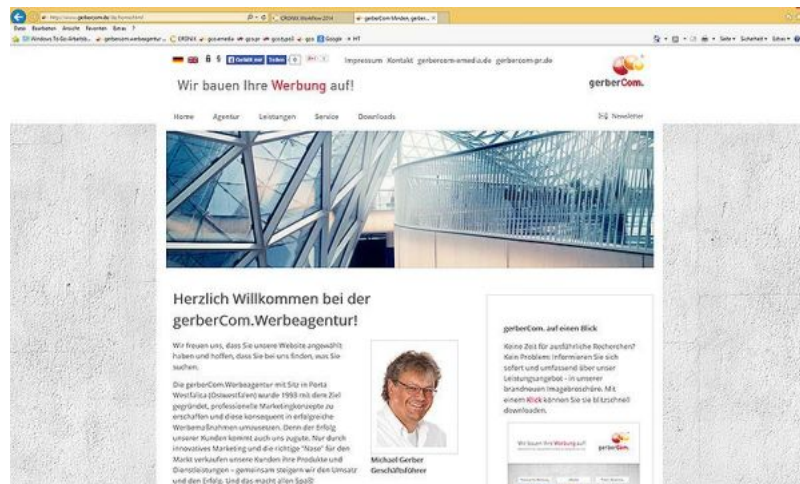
Impressum Kontakt gerbercom-emedia.de gerbercom-pr.de

gerberCom.

Wir bauen Ihre Werbung auf!

Home Agentur Leistungen Service Downloads

Newsletter

Herzlich Willkommen bei der gerberCom.Werbeagentur!

Wir freuen uns, dass Sie unsere Website angewählt haben und hoffen, dass Sie bei uns finden, was Sie suchen.

Die gerberCom.Werbeagentur mit Sitz in Porta Westfalica (Ostwestfalen) wurde 1993 mit dem Ziel gegründet, professionelle Marketingkonzepte zu erschaffen und diese konsequent in erfolgreiche Werbemaßnahmen umzusetzen. Denn der Erfolg unserer Kunden kommt auch uns zugute. Nur durch innovatives Marketing und die richtige "Nase" für den Markt verkaufen unsere Kunden ihre Produkte und Dienstleistungen – gemeinsam steigern wir den Umsatz und den Erfolg. Und das macht allen Spaß!

Michael Gerber
Geschäftsführer

gerberCom. auf einen Blick

Keine Zeit für ausführliche Recherchen? Kein Problem: Informieren Sie sich sofort und umfassend über unser Leistungsangebot - in unserer brandneuen Imagebroschüre. Mit einem Klick können Sie sie blitzschnell downloaden.

Wir bauen Ihre Werbung auf!

gerberCom.